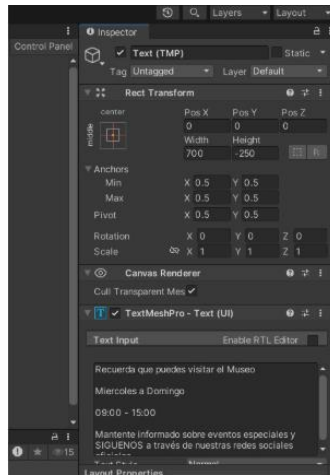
Layers Layout

Control Panel

Inspector

Text (TMP) Static

Tag Untagged Layer Default

Rect Transform

center

middle

Pos X Pos Y Pos Z
0 0 0
Width Height
700 -250

Anchors
Min X 0.5 Y 0.5
Max X 0.5 Y 0.5
Pivot X 0.5 Y 0.5

Rotation X 0 Y 0 Z 0
Scale X 1 Y 1 Z 1

Canvas Renderer

Cull Transparent Mes

TextMeshPro - Text (UI)

Text Input Enable RTL Editor

Recuerda que puedes visitar el Museo

Miercoles a Domingo

09:00 - 15:00

Mantente informado sobre eventos especiales y SIGUENOS a través de nuestras redes sociales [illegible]

15

Layout Properties